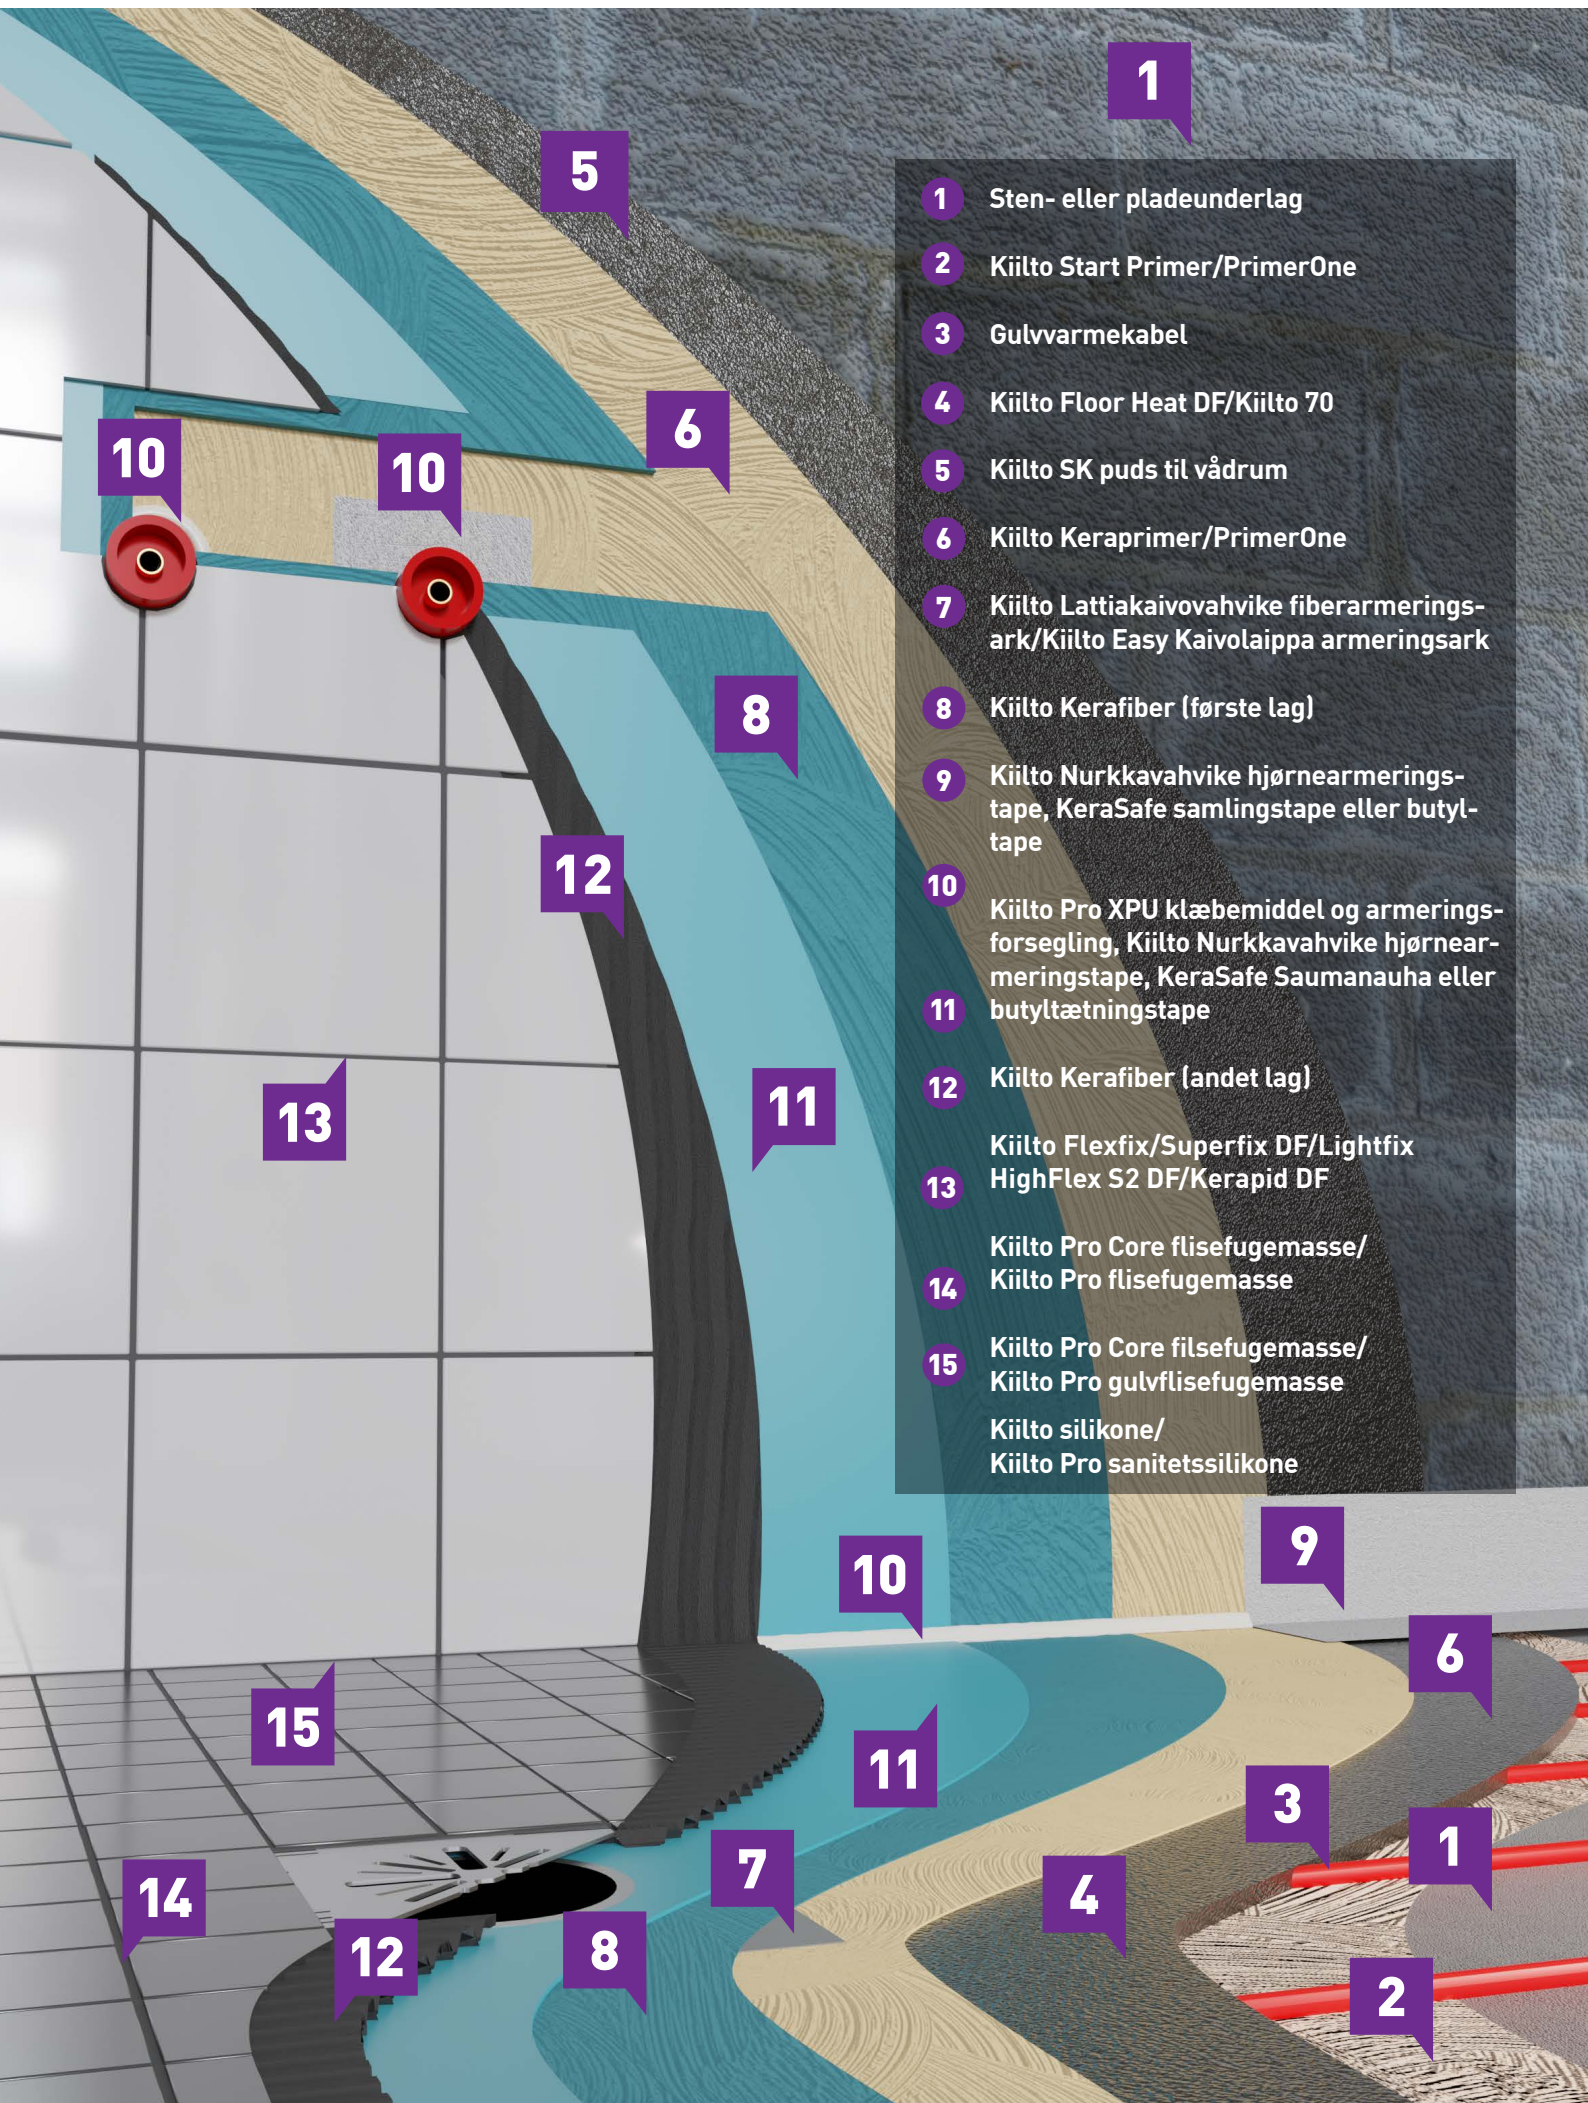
1

5

6

10

10

1 Sten- eller pladeunderlag

2 Kiilto Start Primer/PrimerOne

3 Gulvvarmekabel

4 Kiilto Floor Heat DF/Kiilto 70

5 Kiilto SK puds til vådrum

6 Kiilto Keraprimer/PrimerOne

7 Kiilto Lattiakaivovahvike fiberarmeringsark/Kiilto Easy Kaivolaippa armeringsark

8 Kiilto Kerafiber (første lag)

9 Kiilto Nurkkavahvike hjørnearmeringstape, KeraSafe samlingstape eller butyltape

10 Kiilto Pro XPU klæbemiddel og armeringsforsegling, Kiilto Nurkkavahvike hjørnearmeringstape, KeraSafe Saumanauha eller butyltætningstape

11

12 Kiilto Kerafiber (andet lag)

13 Kiilto Flexfix/Superfix DF/Lightfix HighFlex S2 DF/Kerapid DF

14 Kiilto Pro Core flisefugemasse/ Kiilto Pro flisefugemasse

15 Kiilto Pro Core filsefugemasse/ Kiilto Pro gulvflisefugemasse

Kiilto silikone/ Kiilto Pro sanitetssilikone

8

12

13

11

10

9

6

15

11

3

1

7

4

14

12

8

2